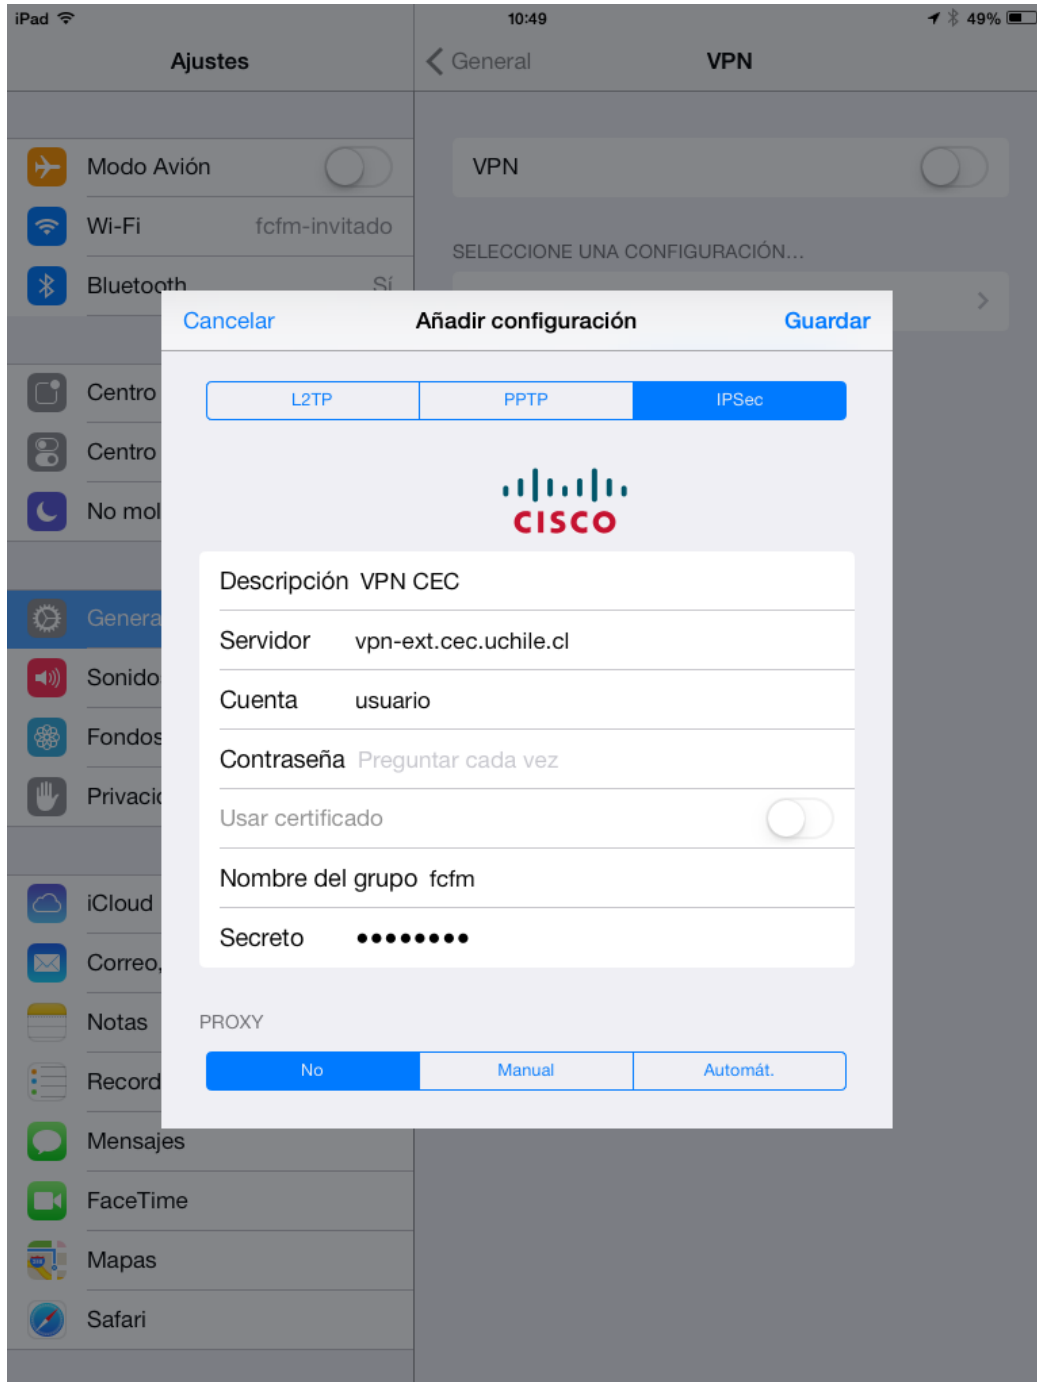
iPad 10:49 49%

Ajustes

Modo Avión

Wi-Fi fcfm-invitado

Bluetooth Sí

Centro

Centro

No mol

Genera

Sonido

Fondos

Privaci

iCloud

Correo,

Notas

Record

Mensajes

FaceTime

Mapas

Safari

General VPN

VPN

SELECCIONE UNA CONFIGURACIÓN...

Cancelar Añadir configuración Guardar

L2TP PPTP IPSec

CISCO

Descripción VPN CEC

Servidor vpn-ext.cec.uchile.cl

Cuenta usuario

Contraseña Preguntar cada vez

Usar certificado

Nombre del grupo fcfm

Secreto ••••••••

PROXY

No Manual Automát.